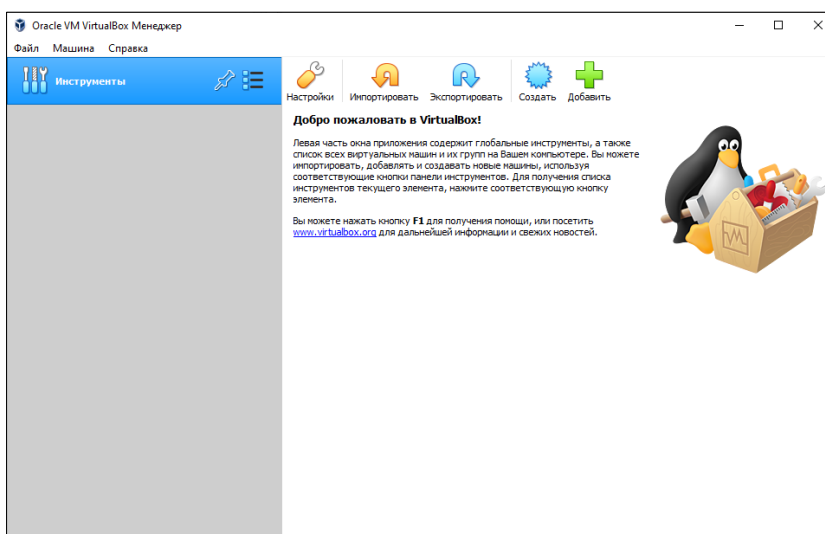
Oracle VM VirtualBox Менеджер

Файл Машина Справка

Инструменты

Настройки Импортировать Экспортировать Создать Добавить

**Добро пожаловать в VirtualBox!**

Левая часть окна приложения содержит глобальные инструменты, а также список всех виртуальных машин и их групп на Вашем компьютере. Вы можете импортировать, добавлять и создавать новые машины, используя соответствующие кнопки панели инструментов. Для получения списка инструментов текущего элемента, нажмите соответствующую кнопку элемента.

Вы можете нажать кнопку **F1** для получения помощи, или посетить www.virtualbox.org для дальнейшей информации и свежих новостей.